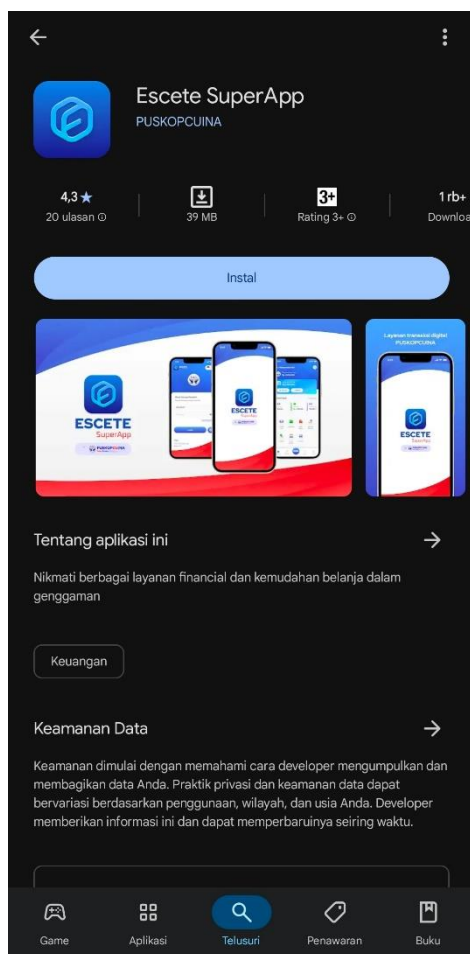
Escete SuperApp
PUSKOPCUINA

4,3 ★
20 ulasan ⓘ

39 MB

3+
Rating 3+ ⓘ

1 rb+
Downlo

Instal

ESCETE
SuperApp
PUSKOPCUINA

Layanan transaksi digital
PUSKOPCUINA

ESCETE
SuperApp

Tentang aplikasi ini

Nikmati berbagai layanan financial dan kemudahan belanja dalam genggaman

Keuangan

Keamanan Data

Keamanan dimulai dengan memahami cara developer mengumpulkan dan membagikan data Anda. Praktik privasi dan keamanan data dapat bervariasi berdasarkan penggunaan, wilayah, dan usia Anda. Developer memberikan informasi ini dan dapat memperbaruinya seiring waktu.

Game
Aplikasi
Telusuri
Penawaran
Buku